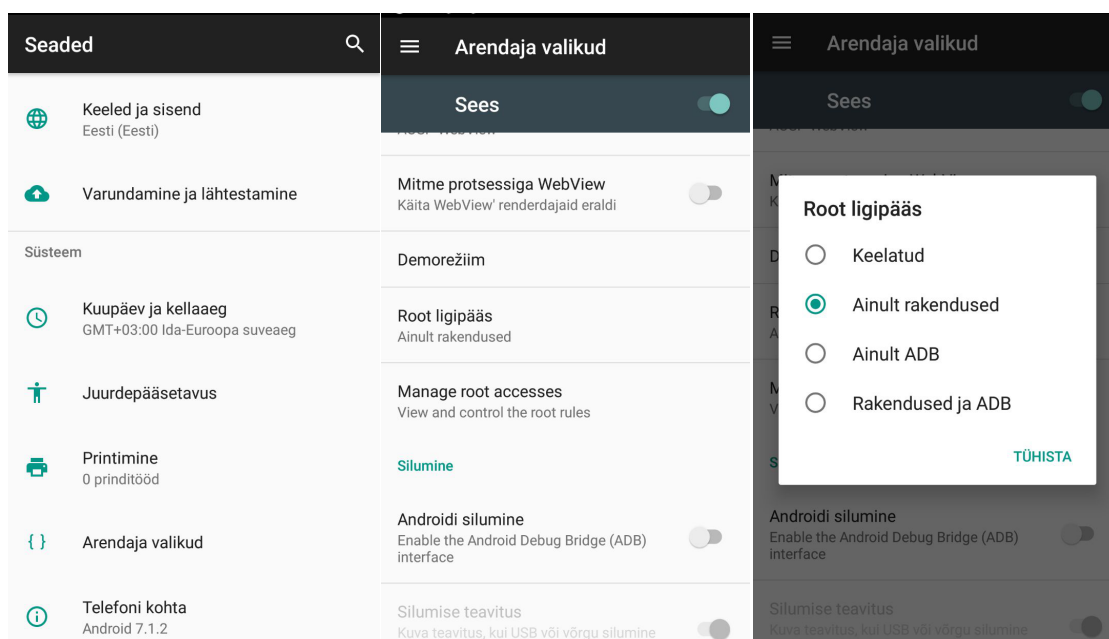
Seaded

Keeled ja sisend
Eesti (Eesti)

Varundamine ja lähtestamine

Süsteem

Kuupäev ja kellaaeg
GMT+03:00 Ida-Euroopa suveaeg

Juurdepääsetavus

Printimine
0 prinditööd

{ } Arendaja valikud

Telefoni kohta
Android 7.1.2

Arendaja valikud

Sees

Mitme protsessiga WebView
Käita WebView' renderdajaid eraldi

Demorežiim

Root ligipääs
Ainult rakendused

Manage root accesses
View and control the root rules

Silumine

Androidi silumine
Enable the Android Debug Bridge (ADB) interface

Silumise teavitus
Kuva teavitus, kui USB või võrgu silumine

Arendaja valikud

Sees

Root ligipääs

Keelatud

Ainult rakendused

Ainult ADB

Rakendused ja ADB

TÜHISTA

Androidi silumine
Enable the Android Debug Bridge (ADB) interface

Silumise teavitus
Kuva teavitus, kui USB või võrgu silumine